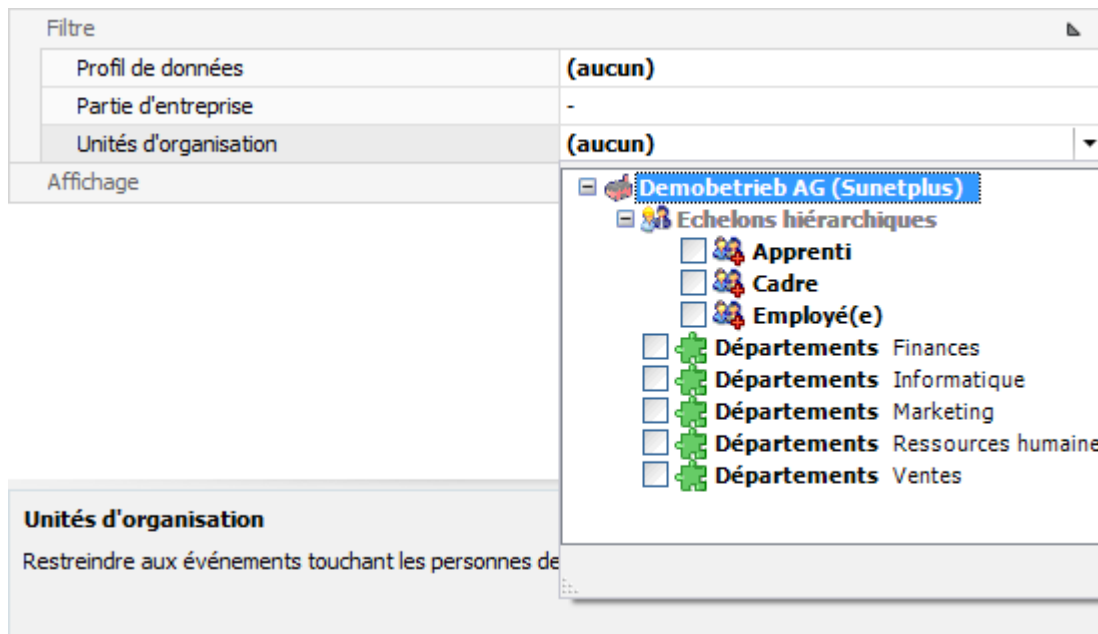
Filtre

| Profil de données | (aucun) |
|---|---|
| Partie d'entreprise | - |
| Unités d'organisation | (aucun) |

Affichage

Demobetrieb AG (Sunetplus)
Echelons hiérarchiques
Apprenti
Cadre
Employé(e)
Départements Finances
Départements Informatique
Départements Marketing
Départements Ressources humaine
Départements Ventes

Unités d'organisation

Restreindre aux événements touchant les personnes de